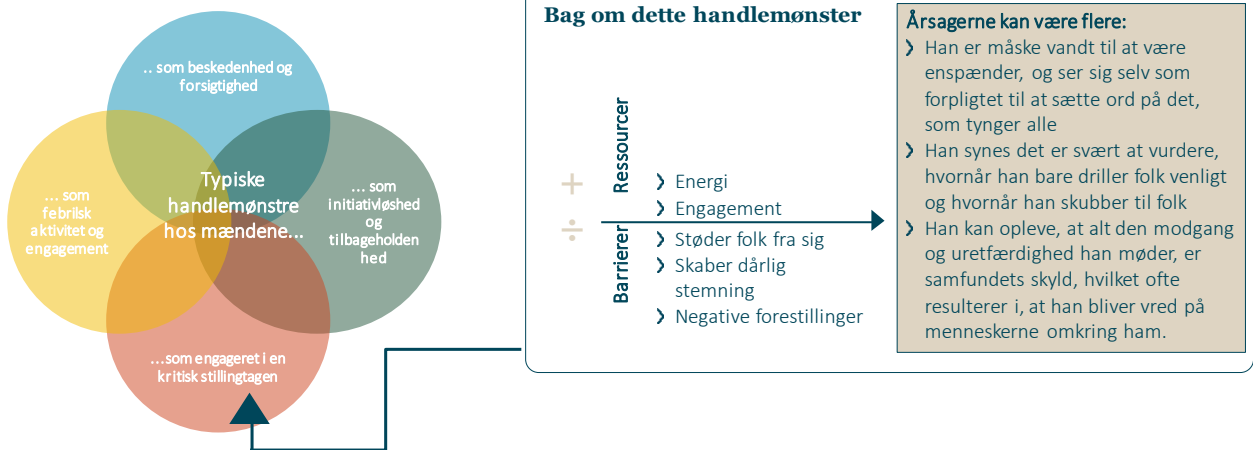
.. som beskedenhed og forsigtighed

... som febrilsk aktivitet og engagement

Typiske handlemønstre hos mændene...

... som initiativløshed og tilbageholdenhed

...som engageret i en kritisk stillingtagen

Bag om dette handlemønster

+
Ressourcer
❯ Energi
❯ Engagement

÷
Barrierer
❯ Støder folk fra sig
❯ Skaber dårlig stemning
❯ Negative forestillinger

Årsagerne kan være flere:
❯ Han er måske vandt til at være enspænder, og ser sig selv som forpligtet til at sætte ord på det, som tynger alle
❯ Han synes det er svært at vurdere, hvornår han bare driller folk venligt og hvornår han skubber til folk
❯ Han kan opleve, at alt den modgang og uretfærdighed han møder, er samfundets skyld, hvilket ofte resulterer i, at han bliver vred på menneskerne omkring ham.